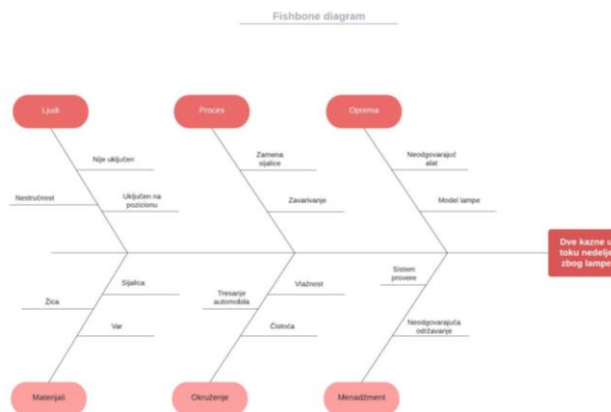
Fishbone diagram

Ljudi

Nije uključen

Nestručnost

Uključen na pozicionu

Proces

Zamena sijalice

Zavarivanje

Oprema

Neodgovarajuć alat

Model lampe

Dve kazne u toku nedelje zbog lampe

Sijalica

Žica

Var

Tresanje automobila

Vlažnost

Čistoća

Sistem provere

Neodgovarajuća održavanje

Materijali

Okruženje

Menadžment